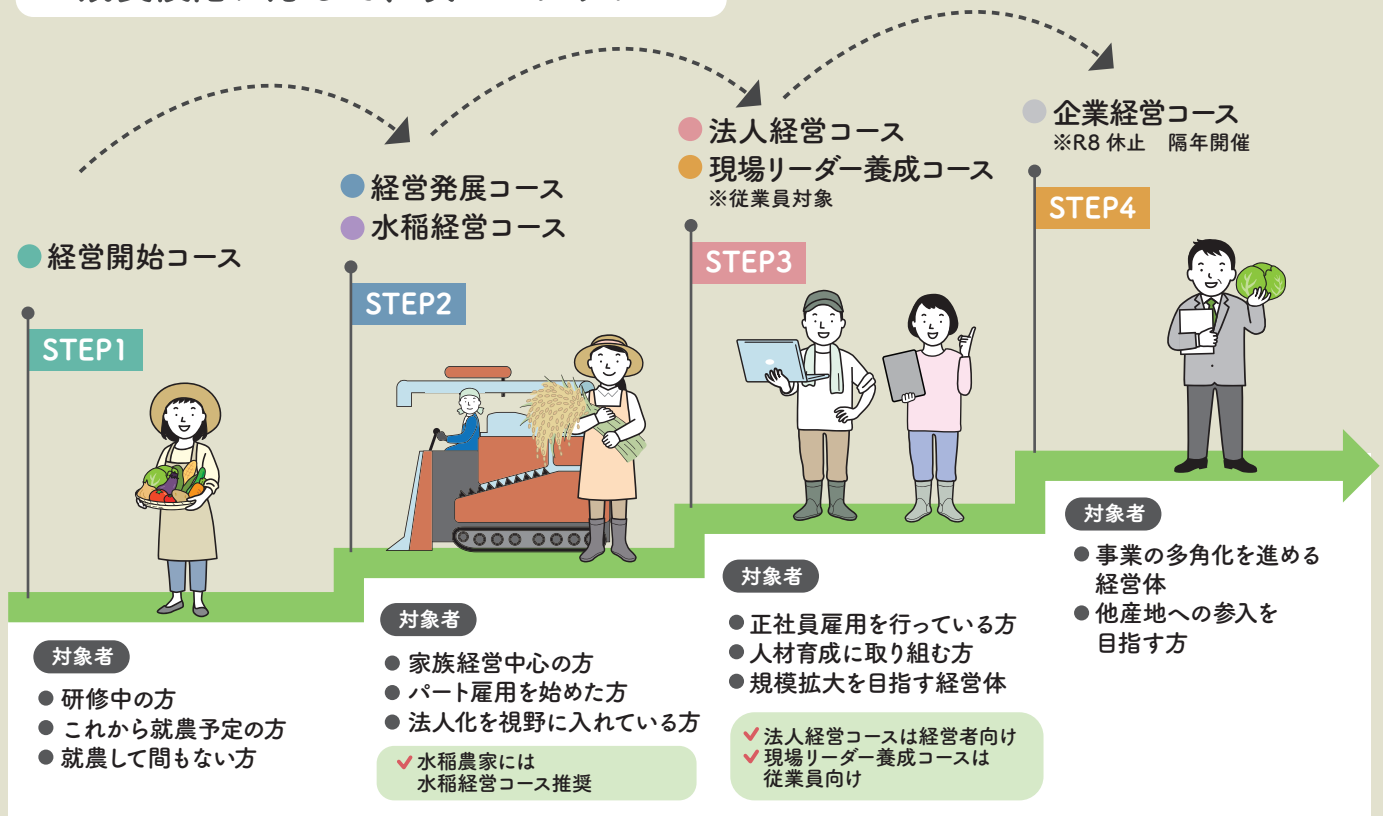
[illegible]

● 経営開始コース

STEP1

対象者

● 研修中の方
● これから就農予定の方
● 就農して間もない方

● 経営発展コース
● 水稲経営コース

STEP2

対象者

● 家族経営中心の方
● パート雇用を始めた方
● 法人化を視野に入れている方

✔水稲農家には水稲経営コース推奨

● 法人経営コース
● 現場リーダー養成コース
※従業員対象

STEP3

対象者

● 正社員雇用を行っている方
● 人材育成に取り組む方
● 規模拡大を目指す経営体

✔法人経営コースは経営者向け
✔現場リーダー養成コースは従業員向け

● 企業経営コース
※R8 休止 隔年開催

STEP4

対象者

● 事業の多角化を進める経営体
● 他産地への参入を目指す方